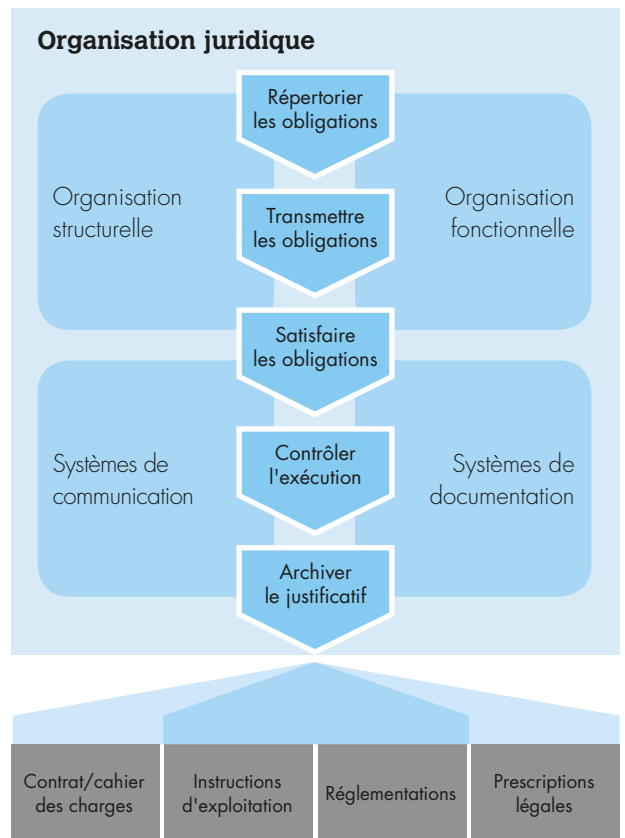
Organisation juridique

Répertorier les obligations

Organisation structurelle

Transmettre les obligations

Organisation fonctionnelle

Satisfaire les obligations

Systèmes de communication

Contrôler l'exécution

Systèmes de documentation

Archiver le justificatif

Contrat/cahier des charges

Instructions d'exploitation

Réglementations

Prescriptions légales